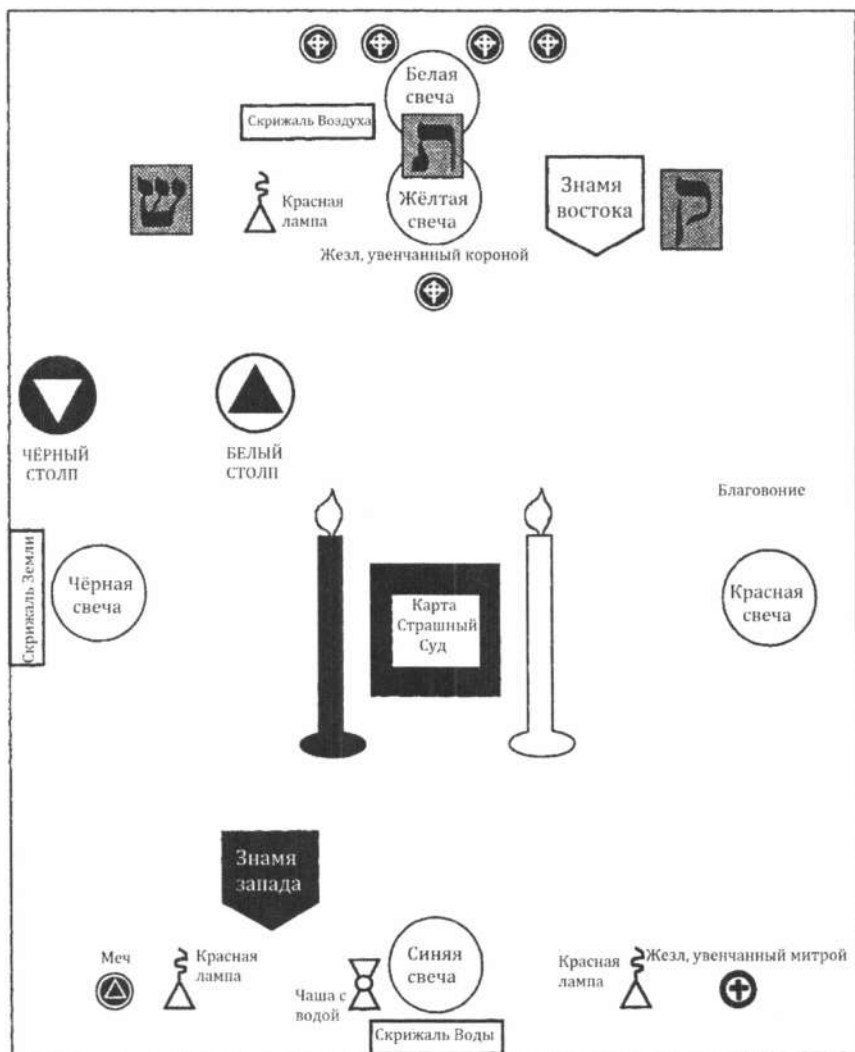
Белая свеча

Скрижаль Воздуха

ה

ש

Красная лампа

Жёлтая свеча

Знамя востока

ק

Жезл, увенчанный короной

ЧЁРНЫЙ СТОЛП

БЕЛЫЙ СТОЛП

Благовоние

Скрижаль Земли

Чёрная свеча

Карта Страшный Суд

Красная свеча

Знамя запада

Меч

Красная лампа

Чаша с водой

Синяя свеча

Красная лампа

Жезл, увенчанный митрой

Скрижаль Воды